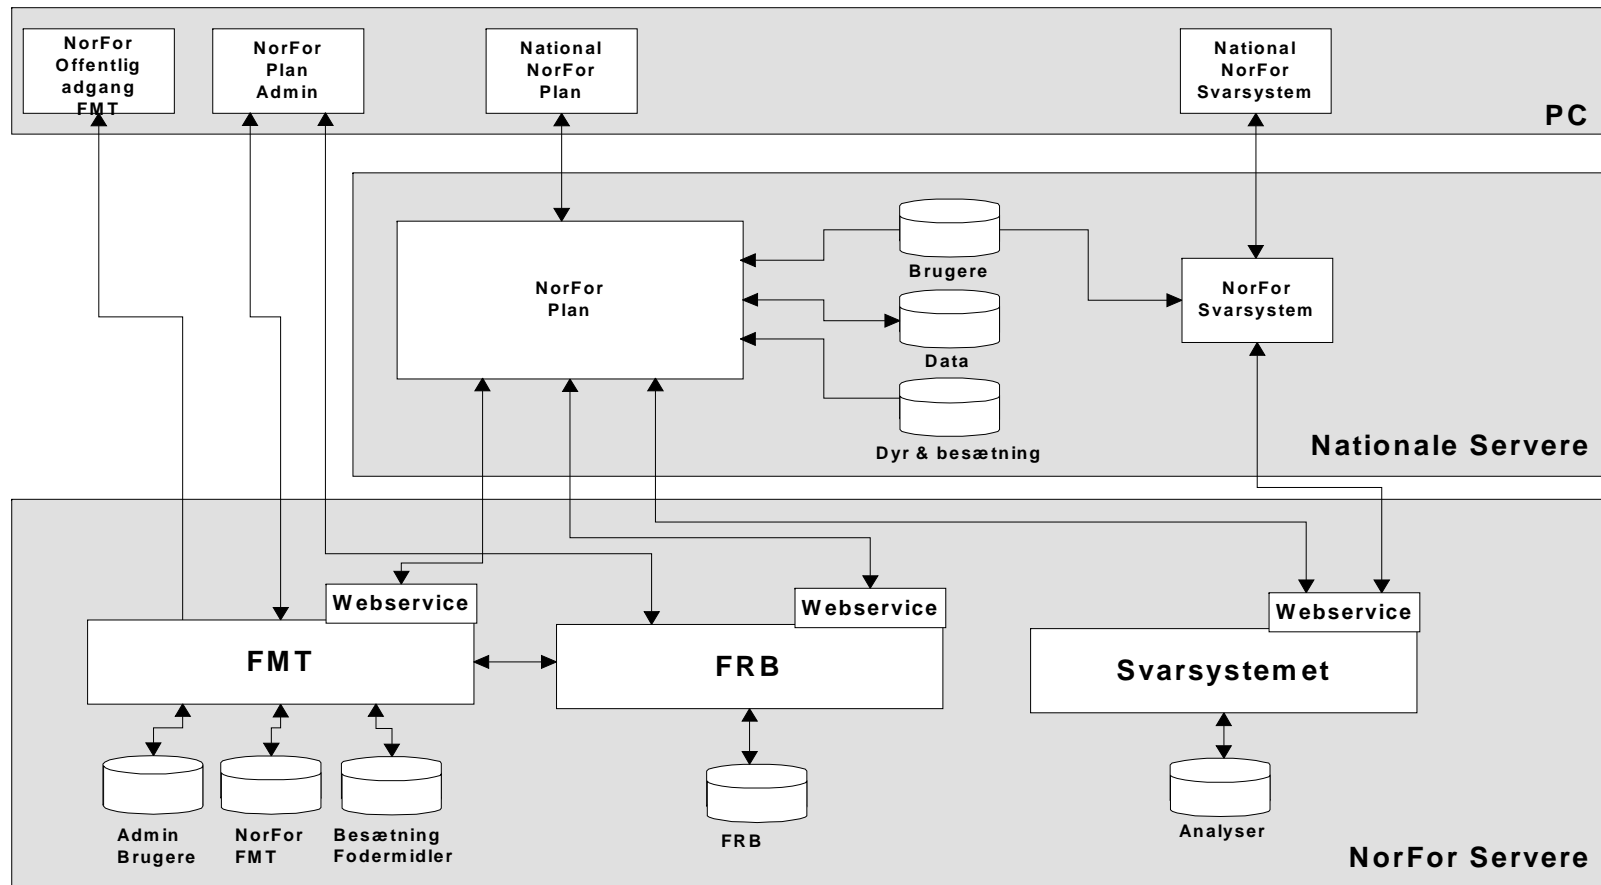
NorFor Offentlig adgang FMT

NorFor Plan Admin

National NorFor Plan

National NorFor Svarsystem

PC

NorFor Plan

Brugere

Data

Dyr & besætning

NorFor Svarsystem

Nationale Servere

Webservice

FMT

Webservice

FRB

Webservice

Svarsystemet

Admin Brugere

NorFor FMT

Besætning Fodermidler

FRB

Analyser

NorFor Servere